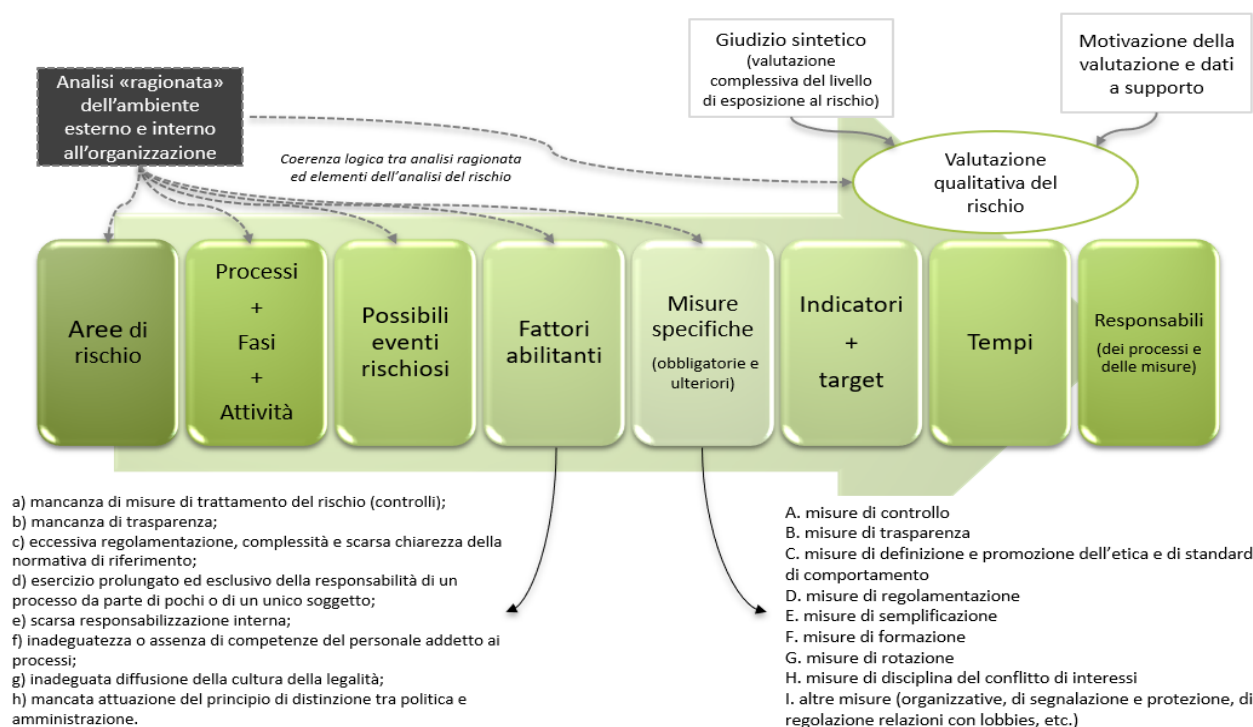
Giudizio sintetico
(valutazione complessiva del livello di esposizione al rischio)

Motivazione della valutazione e dati a supporto

Analisi «ragionata» dell'ambiente esterno e interno all'organizzazione

Coerenza logica tra analisi ragionata ed elementi dell'analisi del rischio

Valutazione qualitativa del rischio

Aree di rischio

Processi
+
Fasi
+
Attività

Possibili eventi rischiosi

Fattori abilitanti

Misure specifiche
(obbligatorie e ulteriori)

Indicatori
+
target

Tempi

Responsabili
(dei processi e delle misure)

a) mancanza di misure di trattamento del rischio (controlli);
b) mancanza di trasparenza;
c) eccessiva regolamentazione, complessità e scarsa chiarezza della normativa di riferimento;
d) esercizio prolungato ed esclusivo della responsabilità di un processo da parte di pochi o di un unico soggetto;
e) scarsa responsabilizzazione interna;
f) inadeguatezza o assenza di competenze del personale addetto ai processi;
g) inadeguata diffusione della cultura della legalità;
h) mancata attuazione del principio di distinzione tra politica e amministrazione.

A. misure di controllo
B. misure di trasparenza
C. misure di definizione e promozione dell'etica e di standard di comportamento
D. misure di regolamentazione
E. misure di semplificazione
F. misure di formazione
G. misure di rotazione
H. misure di disciplina del conflitto di interessi
I. altre misure (organizzative, di segnalazione e protezione, di regolazione relazioni con lobbies, etc.)